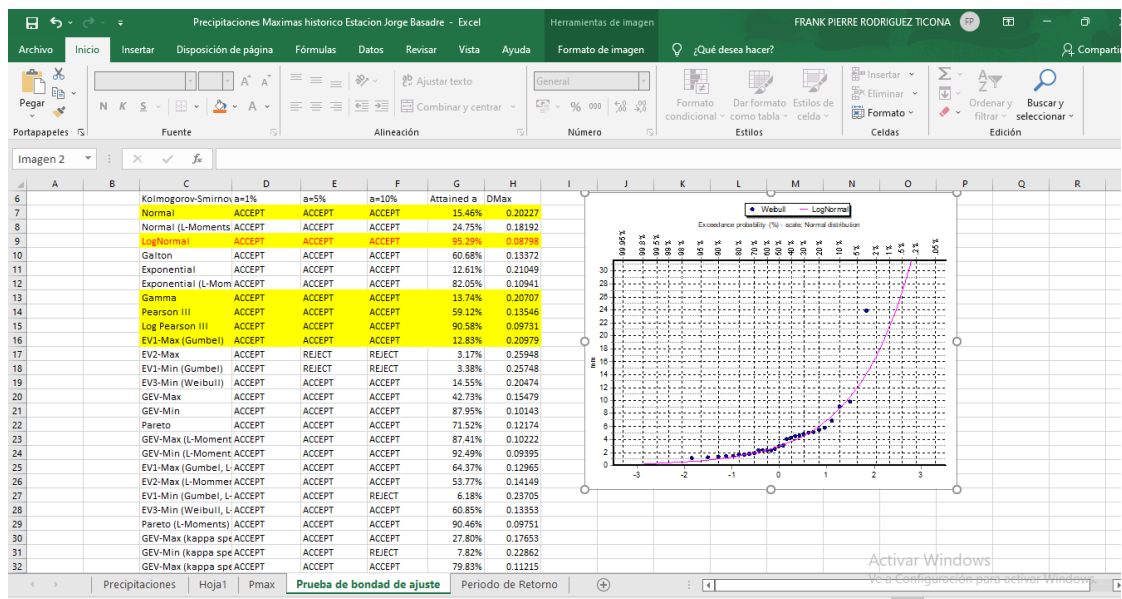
Precipitaciones Maximas historico Estacion Jorge Basadre - Excel | Herramientas de imagen | FRANK PIERRE RODRIGUEZ TICONA FP

Archivo | Inicio | Insertar | Disposición de página | Fórmulas | Datos | Revisar | Vista | Ayuda | Formato de imagen | ¿Qué desea hacer? | Compartir

Pegar | Portapapeles | N K S | A A | Fuente | Ajustar texto | Combinar y centrar | Alineación | General | % 000 | Número | Formato condicional | Dar formato como tabla | Estilos de celda | Estilos | Insertar | Eliminar | Formato | Celdas | Ordenar y filtrar | Buscar y seleccionar | Edición

Imagen 2 | fx

| | A | B | C | D | E | F | G | H |
|---|---|---|---|---|---|---|---|---|
| 6 | | | Kolmogorov-Smirnov | a=1% | a=5% | a=10% | Attained a | DMax |
| 7 | | | Normal | ACCEPT | ACCEPT | ACCEPT | 15.46% | 0.20227 |
| 8 | | | Normal (L-Moments | ACCEPT | ACCEPT | ACCEPT | 24.75% | 0.18192 |
| 9 | | | LogNormal | ACCEPT | ACCEPT | ACCEPT | 95.29% | 0.08798 |
| 10 | | | Galton | ACCEPT | ACCEPT | ACCEPT | 60.68% | 0.13372 |
| 11 | | | Exponential | ACCEPT | ACCEPT | ACCEPT | 12.61% | 0.21049 |
| 12 | | | Exponential (L-Mom | ACCEPT | ACCEPT | ACCEPT | 82.05% | 0.10941 |
| 13 | | | Gamma | ACCEPT | ACCEPT | ACCEPT | 13.74% | 0.20707 |
| 14 | | | Pearson III | ACCEPT | ACCEPT | ACCEPT | 59.12% | 0.13546 |
| 15 | | | Log Pearson III | ACCEPT | ACCEPT | ACCEPT | 90.58% | 0.09731 |
| 16 | | | EV1-Max (Gumbel) | ACCEPT | ACCEPT | ACCEPT | 12.83% | 0.20979 |
| 17 | | | EV2-Max | ACCEPT | REJECT | REJECT | 3.17% | 0.25948 |
| 18 | | | EV1-Min (Gumbel) | ACCEPT | REJECT | REJECT | 3.38% | 0.25748 |
| 19 | | | EV3-Min (Weibull) | ACCEPT | ACCEPT | ACCEPT | 14.55% | 0.20474 |
| 20 | | | GEV-Max | ACCEPT | ACCEPT | ACCEPT | 42.73% | 0.15479 |
| 21 | | | GEV-Min | ACCEPT | ACCEPT | ACCEPT | 87.95% | 0.10143 |
| 22 | | | Pareto | ACCEPT | ACCEPT | ACCEPT | 71.52% | 0.12174 |
| 23 | | | GEV-Max (L-Moment | ACCEPT | ACCEPT | ACCEPT | 87.41% | 0.10222 |
| 24 | | | GEV-Min (L-Moment | ACCEPT | ACCEPT | ACCEPT | 92.49% | 0.09395 |
| 25 | | | EV1-Max (Gumbel, L | ACCEPT | ACCEPT | ACCEPT | 64.37% | 0.12965 |
| 26 | | | EV2-Max (L-Momme | ACCEPT | ACCEPT | ACCEPT | 53.77% | 0.14149 |
| 27 | | | EV1-Min (Gumbel, L- | ACCEPT | ACCEPT | REJECT | 6.18% | 0.23705 |
| 28 | | | EV3-Min (Weibull, L- | ACCEPT | ACCEPT | ACCEPT | 60.85% | 0.13353 |
| 29 | | | Pareto (L-Moments) | ACCEPT | ACCEPT | ACCEPT | 90.46% | 0.09751 |
| 30 | | | GEV-Max (kappa spe | ACCEPT | ACCEPT | ACCEPT | 27.80% | 0.17653 |
| 31 | | | GEV-Min (kappa spe | ACCEPT | ACCEPT | REJECT | 7.82% | 0.22862 |
| 32 | | | GEV-Max (kappa spe | ACCEPT | ACCEPT | ACCEPT | 79.83% | 0.11215 |

Weibull | LogNormal
Exceedance probability (%) - scale: Normal distribution
99.95% 99.8% 99.5% 99% 98% 95% 90% 80% 70% 60% 50% 40% 30% 20% 10% 5% 2% 1% .5% .2% .05%
mm
0 2 4 6 8 10 12 14 16 18 20 22 24 26 28 30
-3 -2 -1 0 1 2 3

Precipitaciones | Hoja1 | Pmax | Prueba de bondad de ajuste | Periodo de Retorno

Activar Windows
Ve a Configuración para activar Windows.